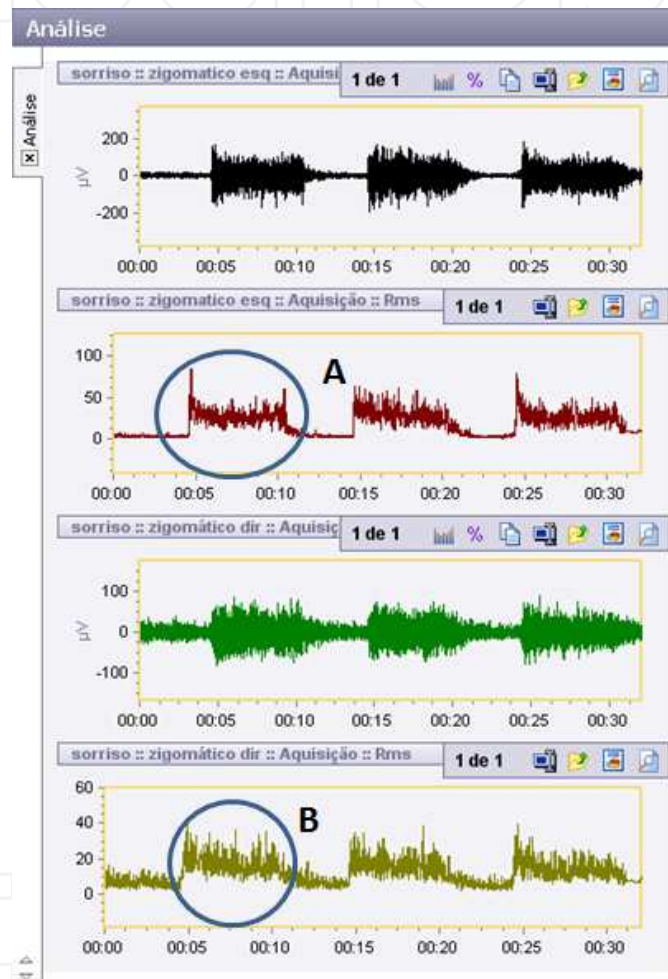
Análise

Análise

sorriso :: zigomatico esq :: Aquisi

1 de 1

200
0
-200

µV

00:00 00:05 00:10 00:15 00:20 00:25 00:30

sorriso :: zigomatico esq :: Aquisição :: Rms

1 de 1

100
50
0

A

00:00 00:05 00:10 00:15 00:20 00:25 00:30

sorriso :: zigomático dir :: Aquisiç

1 de 1

100
0
-100

µV

00:00 00:05 00:10 00:15 00:20 00:25 00:30

sorriso :: zigomático dir :: Aquisição :: Rms

1 de 1

60
40
20
0

B

00:00 00:05 00:10 00:15 00:20 00:25 00:30